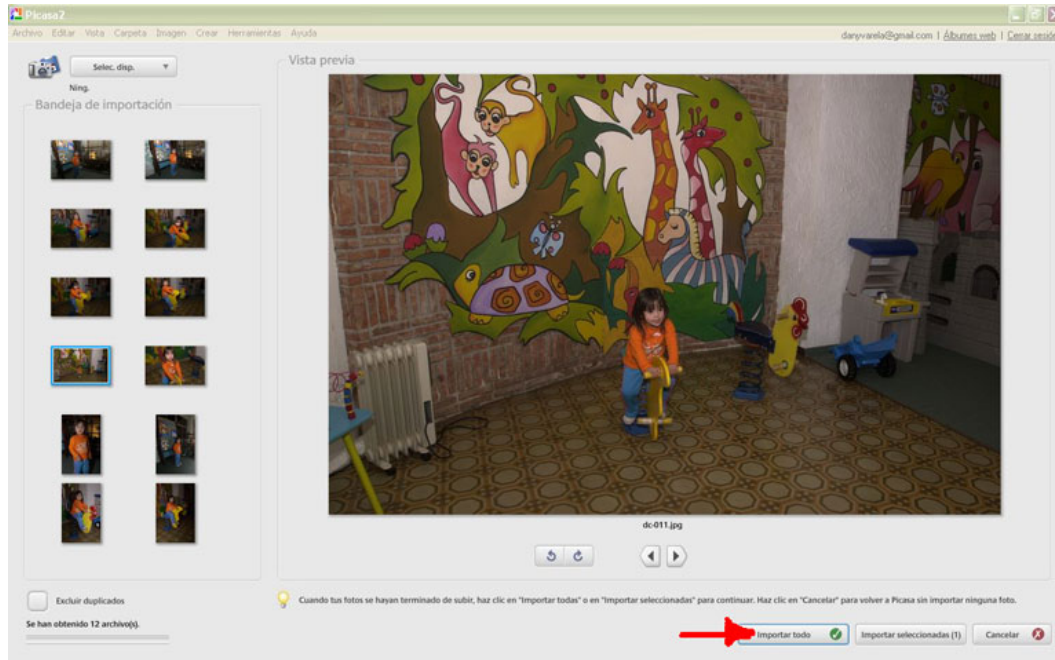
Picasa2

Archivo Editar Vista Carpeta Imagen Crear Herramientas Ayuda

danyvarela@gmail.com | Álbumes web | Cerrar sesión

Selec. disp.

Ning.

Bandeja de importación

Vista previa

dc-011.jpg

Excluir duplicados

Se han obtenido 12 archivo(s).

Cuando tus fotos se hayan terminado de subir, haz clic en "Importar todas" o en "Importar seleccionadas" para continuar. Haz clic en "Cancelar" para volver a Picasa sin importar ninguna foto.

Importar todo

Importar seleccionadas (1)

Cancelar